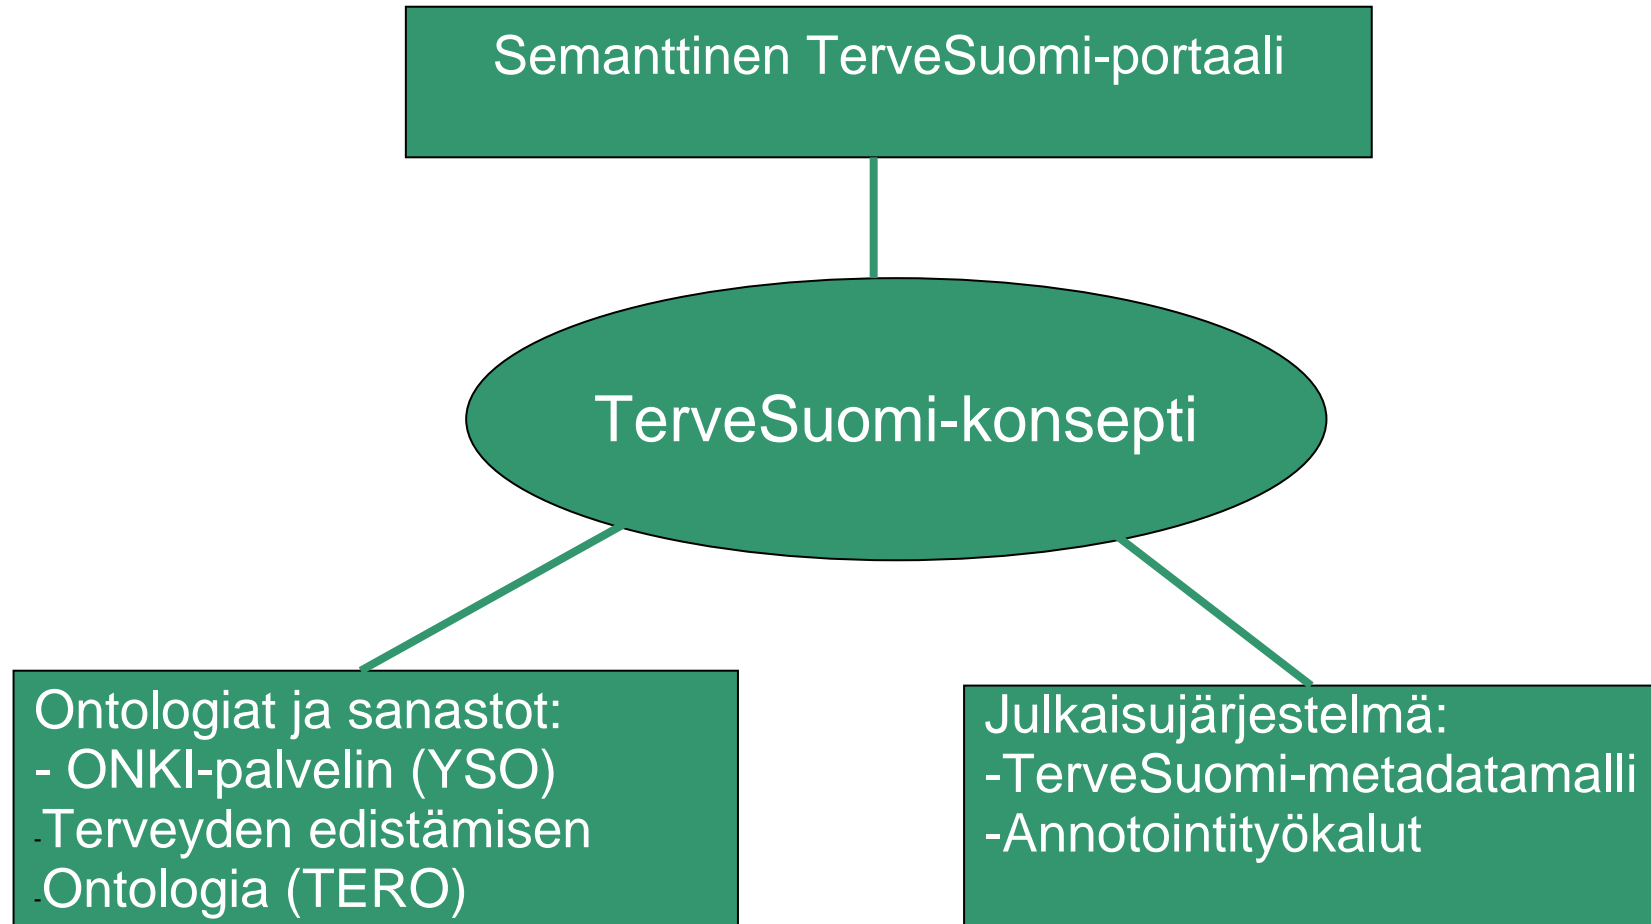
Semanttinen TerveSuomi-portaali

TerveSuomi-konsepti

Ontologiat ja sanastot:
- ONKI-palvelin (YSO)
-Terveyden edistämisen
-Ontologia (TERO)

Julkaisujärjestelmä:
-TerveSuomi-metadatamalli
-Annotointityökalut